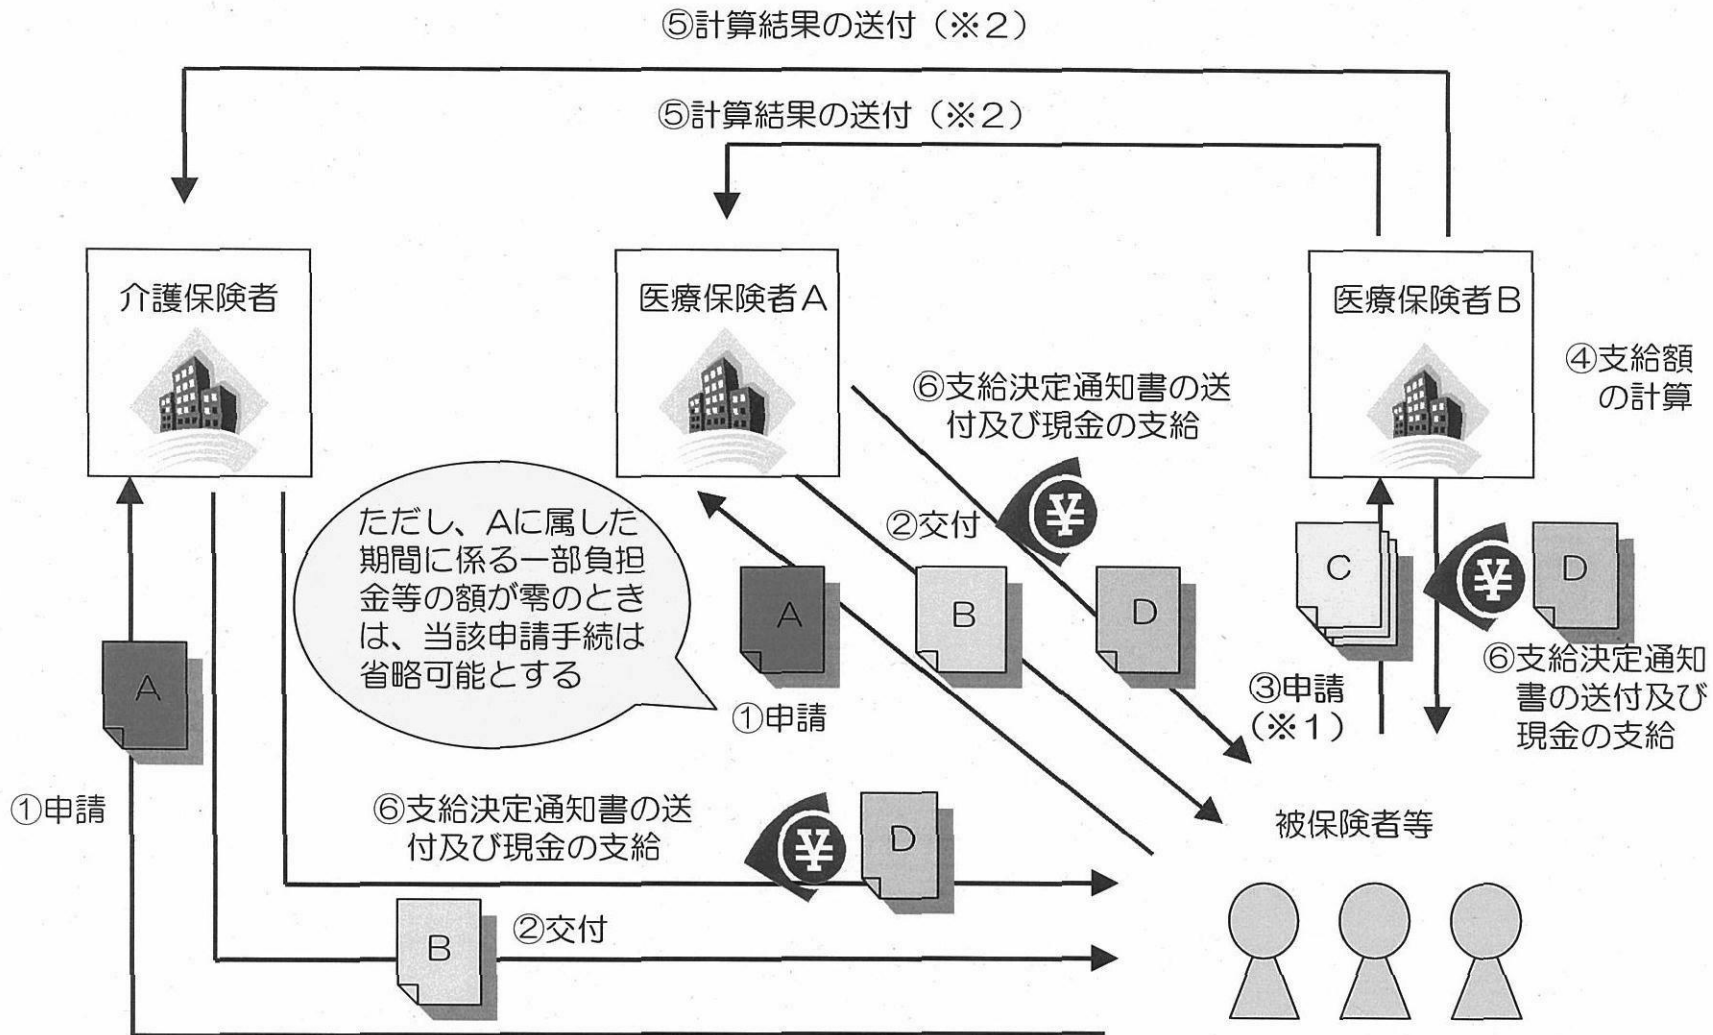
⑤計算結果の送付（※2）

⑤計算結果の送付（※2）

介護保険者

医療保険者A

医療保険者B

④支給額の計算

⑥支給決定通知書の送付及び現金の支給

¥

②交付

ただし、Aに属した期間に係る一部負担金等の額が零のときは、当該申請手続は省略可能とする

A

B

D

C

¥

D

⑥支給決定通知書の送付及び現金の支給

A

①申請

③申請（※1）

①申請

⑥支給決定通知書の送付及び現金の支給

¥

D

被保険者等

B

②交付